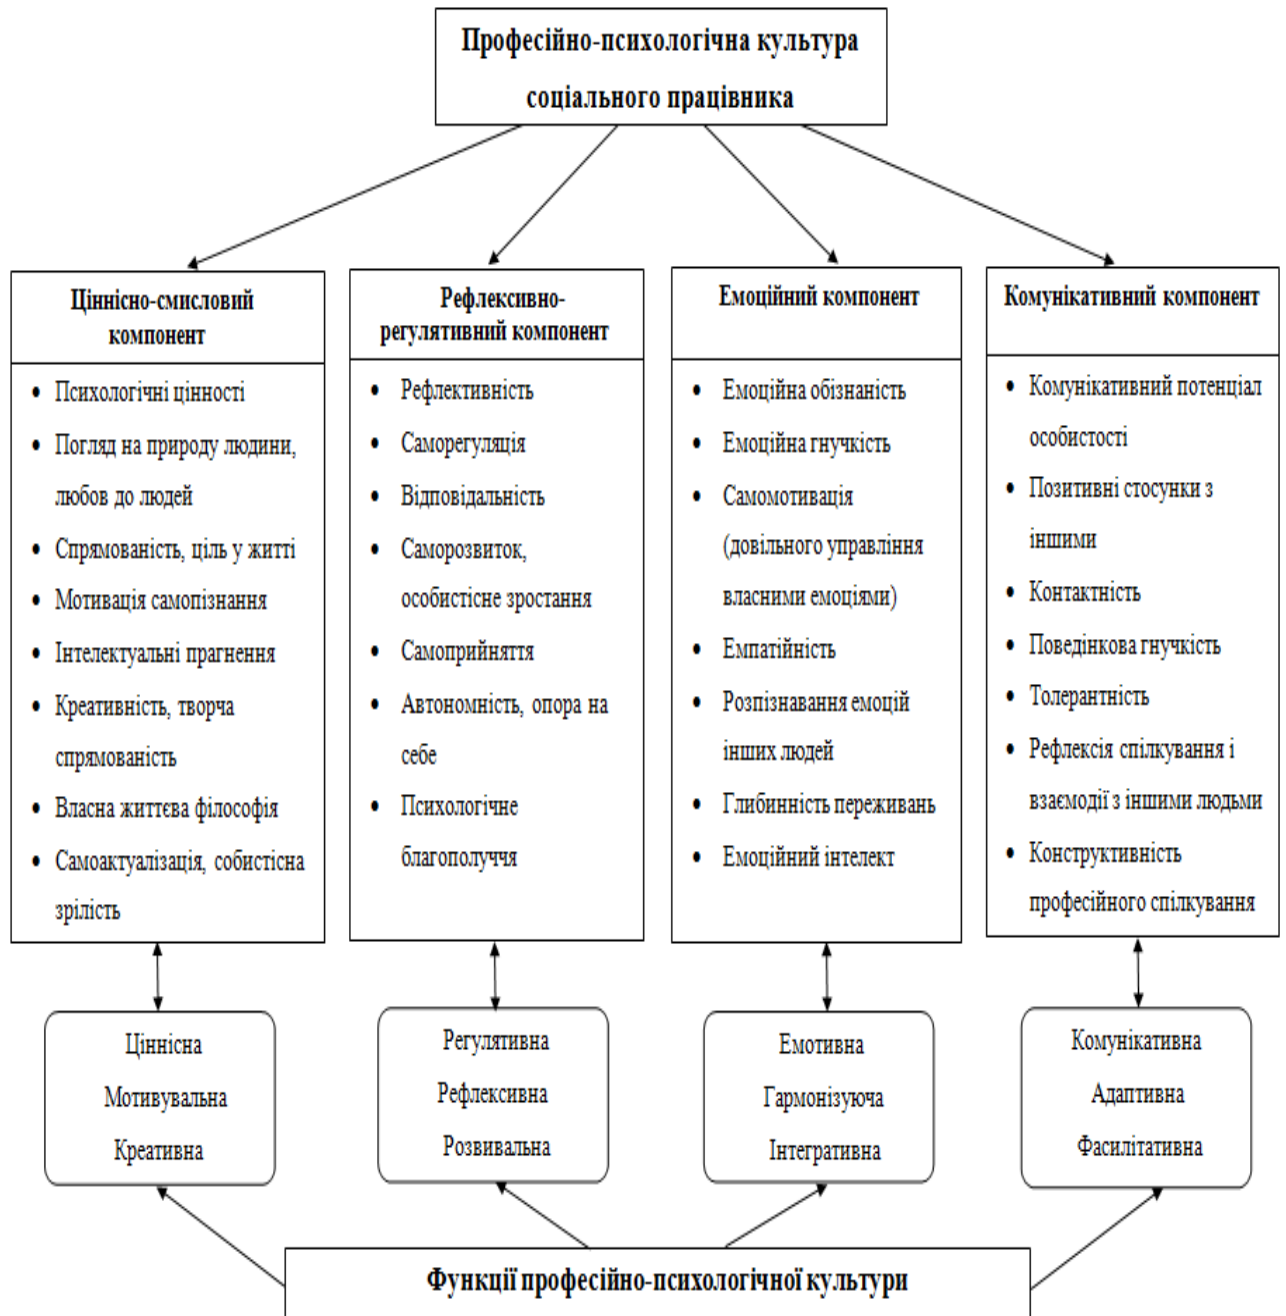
Професійно-психологічна культура соціального працівника

Ціннісно-смисловий компонент
- Психологічні цінності
- Погляд на природу людини, любов до людей
- Спрямованість, ціль у житті
- Мотивація самопізнання
- Інтелектуальні прагнення
- Креативність, творча спрямованість
- Власна життєва філософія
- Самоактуалізація, собистісна зрілість

Рефлексивно-регулятивний компонент
- Рефлективність
- Саморегуляція
- Відповідальність
- Саморозвиток, особистісне зростання
- Самоприйняття
- Автономність, опора на себе
- Психологічне благополуччя

Емоційний компонент
- Емоційна обізнаність
- Емоційна гнучкість
- Самомотивація (довільного управління власними емоціями)
- Емпатійність
- Розпізнавання емоцій інших людей
- Глибинність переживань
- Емоційний інтелект

Комунікативний компонент
- Комунікативний потенціал особистості
- Позитивні стосунки з іншими
- Контактність
- Поведінкова гнучкість
- Толерантність
- Рефлексія спілкування і взаємодії з іншими людьми
- Конструктивність професійного спілкування

Ціннісна
Мотивувальна
Креативна

Регулятивна
Рефлексивна
Розвивальна

Емотивна
Гармонізуюча
Інтегративна

Комунікативна
Адаптивна
Фасилітативна

Функції професійно-психологічної культури